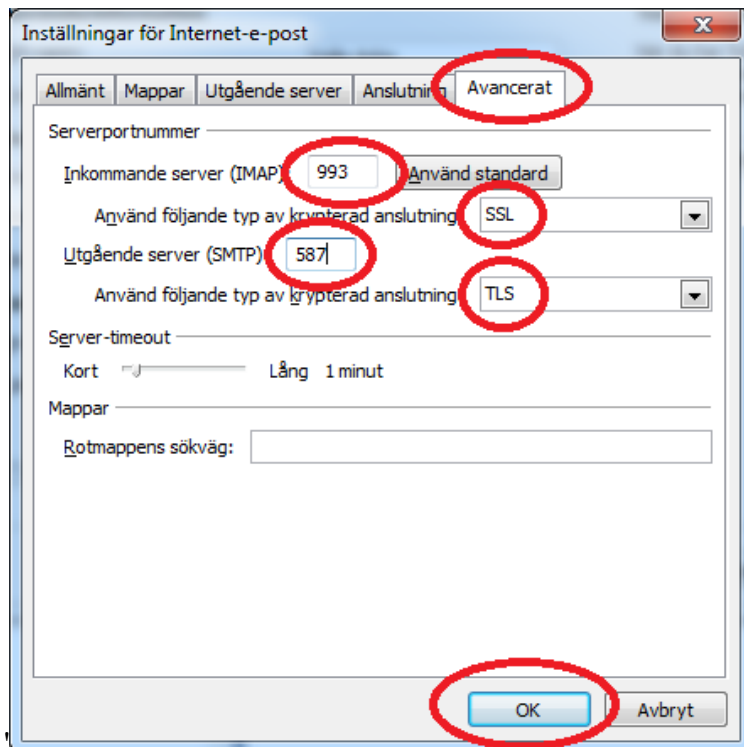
Inställningar för Internet-e-post

Allmänt | Mappar | Utgående server | Anslutning | Avancerat

Serverportnummer

Inkommande server (IMAP): 993 Använd standard

Använd följande typ av krypterad anslutning: SSL

Utgående server (SMTP): 587

Använd följande typ av krypterad anslutning: TLS

Server-timeout

Kort Lång 1 minut

Mappar

Rotmappens sökväg:

OK Avbryt